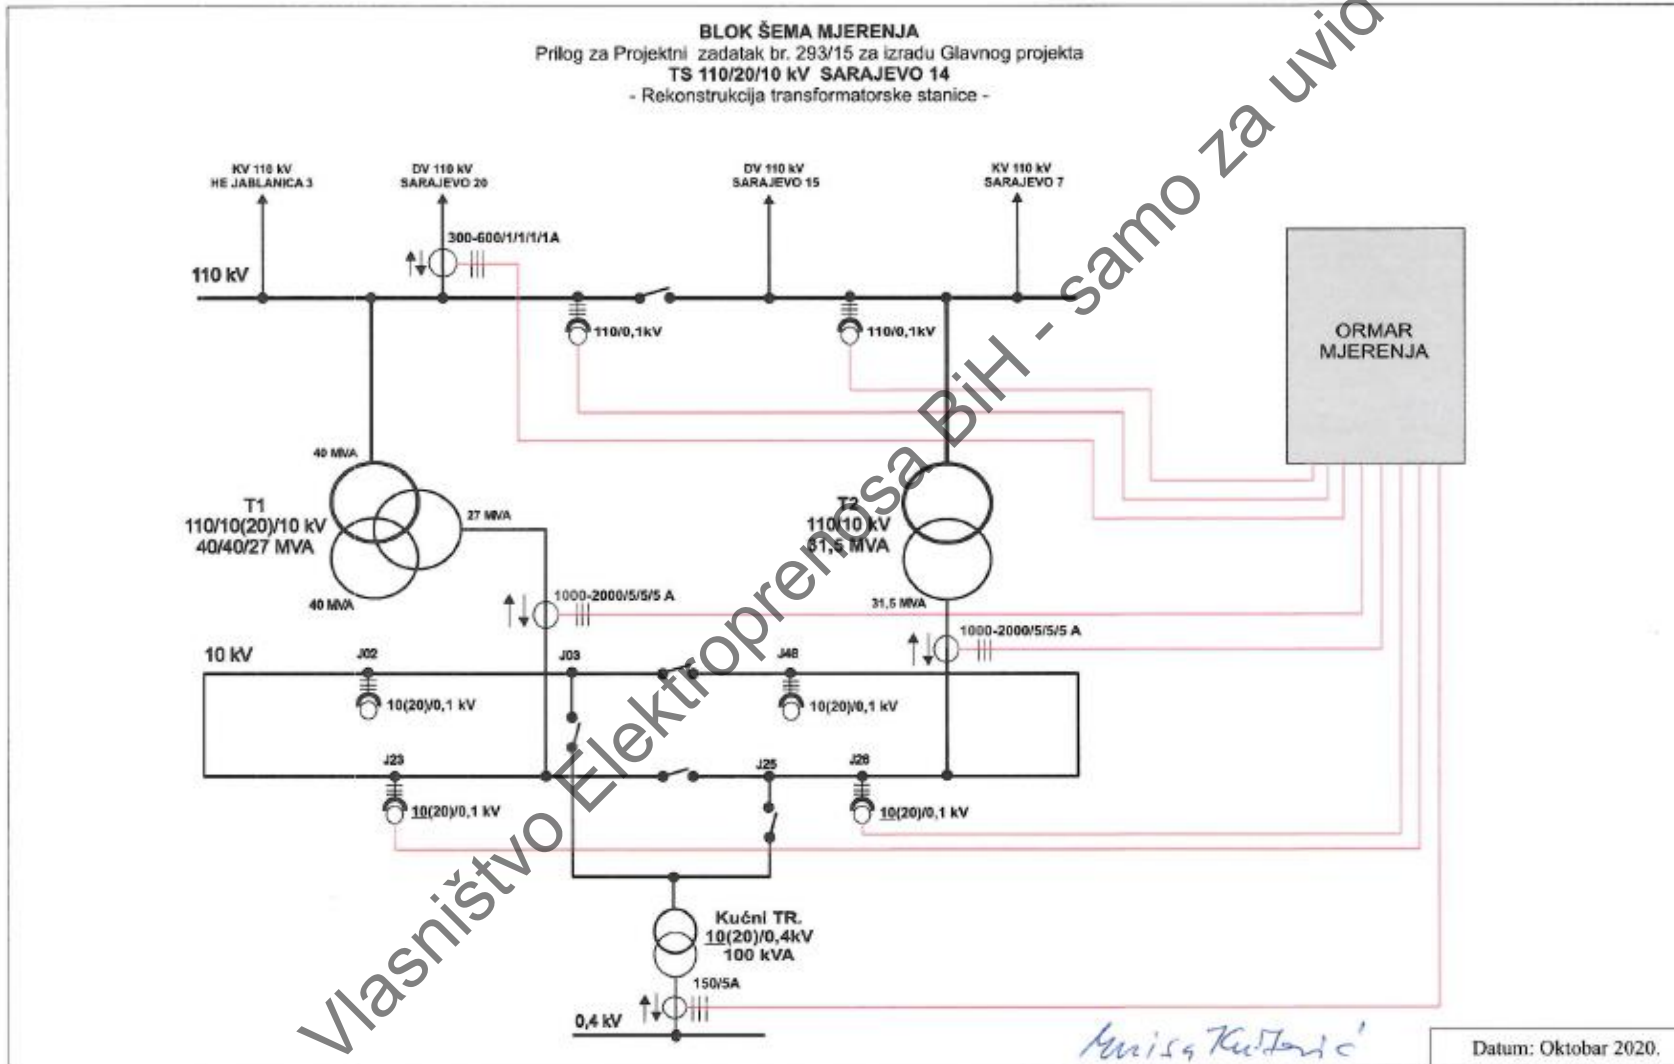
BLOK ŠEMA MJERENJA
Prilog za Projektni zadatak br. 293/15 za izradu Glavnog projekta
TS 110/20/10 kV SARAJEVO 14
- Rekonstrukcija transformatorske stanice -

KV 110 kV
HE JABLANICA 3

DV 110 kV
SARAJEVO 20

DV 110 kV
SARAJEVO 15

KV 110 kV
SARAJEVO 7

300-600/1/1/1/1A

110 kV

110/0,1kV

110/0,1kV

ORMAR
MJERENJA

40 MVA

T1
110/10(20)/10 kV
40/40/27 MVA

27 MVA

40 MVA

T2
110/10 kV
31,5 MVA

31,5 MVA

1000-2000/5/5/5 A

1000-2000/5/5/5 A

10 kV

J02

J03

J48

10(20)/0,1 kV

10(20)/0,1 kV

J23

J25

J26

10(20)/0,1 kV

10(20)/0,1 kV

Kućni TR.
10(20)/0,4kV
100 kVA

150/5A

0,4 kV

Vlasništvo Elektroprenosa BiH - samo za uvid

Mirsa Kuljanić

Datum: Oktobar 2020.